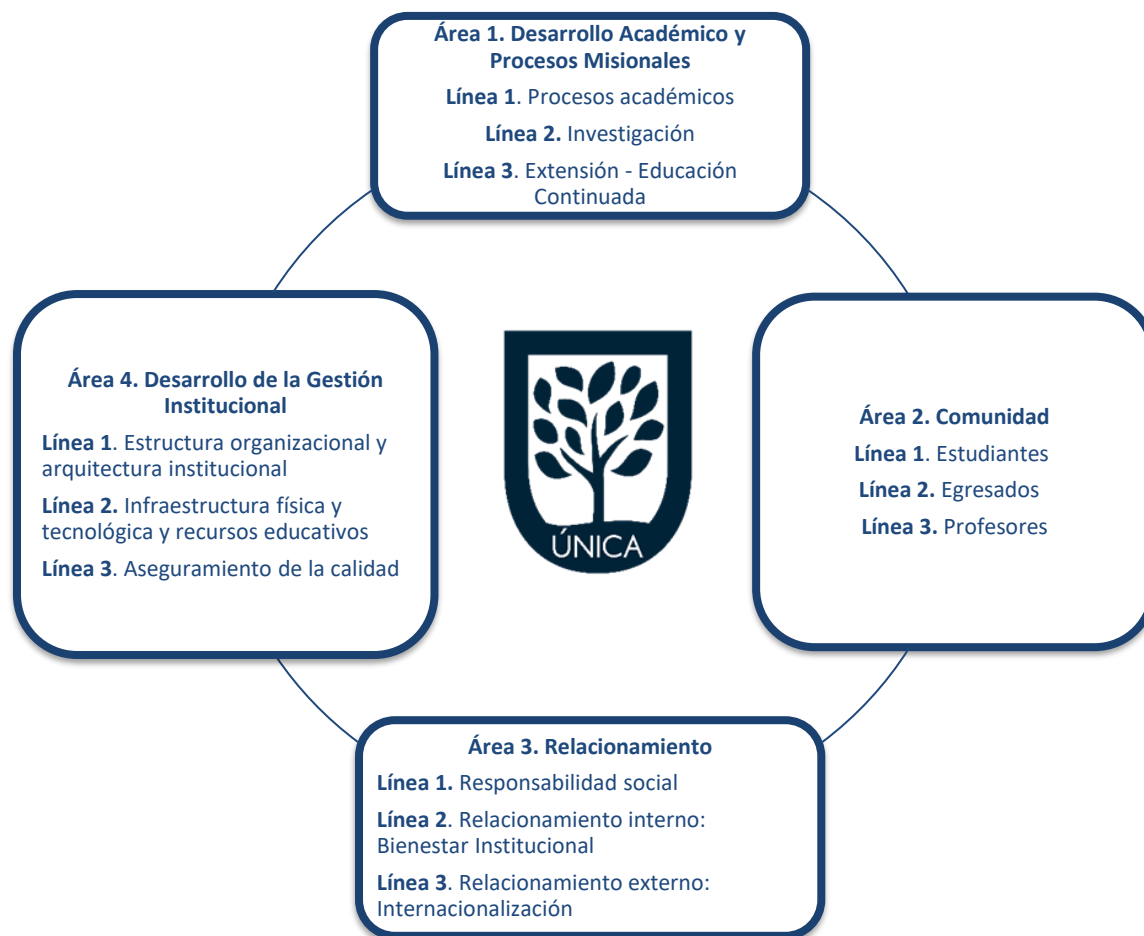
Área 1. Desarrollo Académico y Procesos Misionales

Línea 1. Procesos académicos

Línea 2. Investigación

Línea 3. Extensión - Educación Continuada

Área 4. Desarrollo de la Gestión Institucional

Línea 1. Estructura organizacional y arquitectura institucional

Línea 2. Infraestructura física y tecnológica y recursos educativos

Línea 3. Aseguramiento de la calidad

ÚNICA

Área 2. Comunidad

Línea 1. Estudiantes

Línea 2. Egresados

Línea 3. Profesores

Área 3. Relacionamiento

Línea 1. Responsabilidad social

Línea 2. Relacionamiento interno: Bienestar Institucional

Línea 3. Relacionamiento externo: Internacionalización